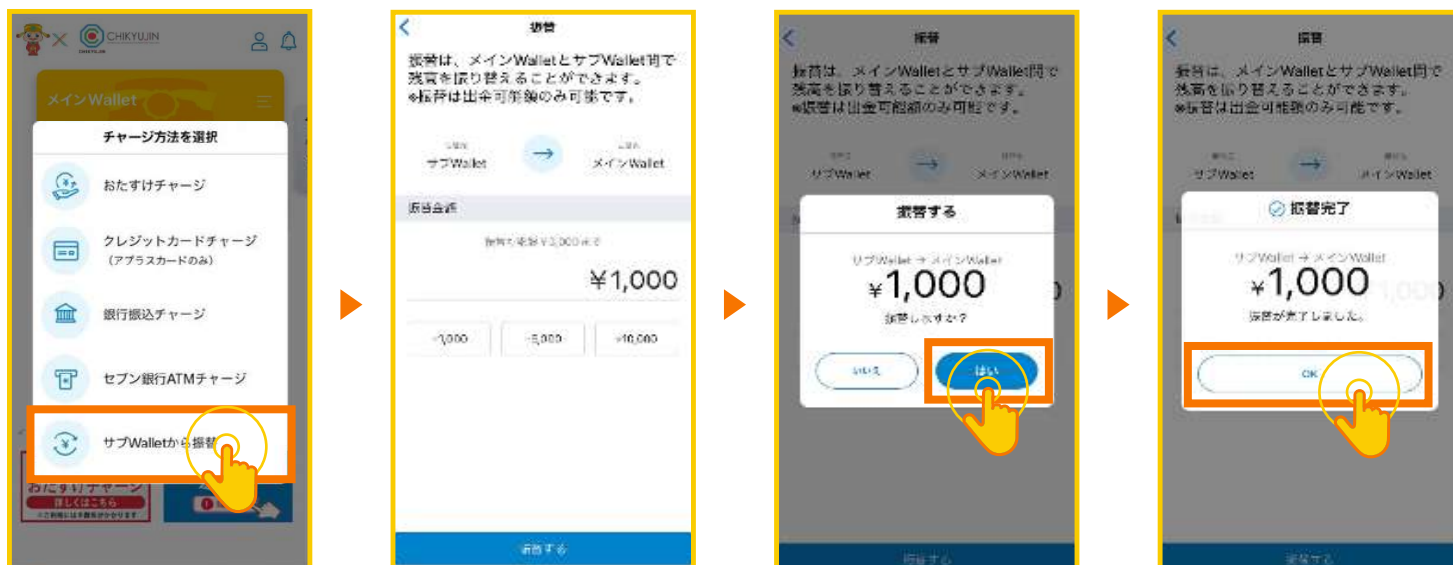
CHIKYUJIN

メインWallet

チャージ方法を選択

おたすけチャージ

クレジットカードチャージ
（アプラスカードのみ）

銀行振込チャージ

セブン銀行ATMチャージ

サブWalletから振替

おたすけチャージ
詳しくはこちら

振替

振替は、メインWalletとサブWallet間で残高を振り替えることができます。
※振替は出金可能額のみ可能です。

サブWallet → メインWallet

振替金額

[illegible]

¥1,000

+1,000 +5,000 +10,000

振替する

振替

振替は、メインWalletとサブWallet間で残高を振り替えることができます。
※振替は出金可能額のみ可能です。

サブWallet → メインWallet

振替する

サブWallet → メインWallet
¥1,000
振替しますか？

いいえ はい

振替する

振替

振替は、メインWalletとサブWallet間で残高を振り替えることができます。
※振替は出金可能額のみ可能です。

サブWallet → メインWallet

振替完了

サブWallet → メインWallet
¥1,000
振替が完了しました。

OK

振替する